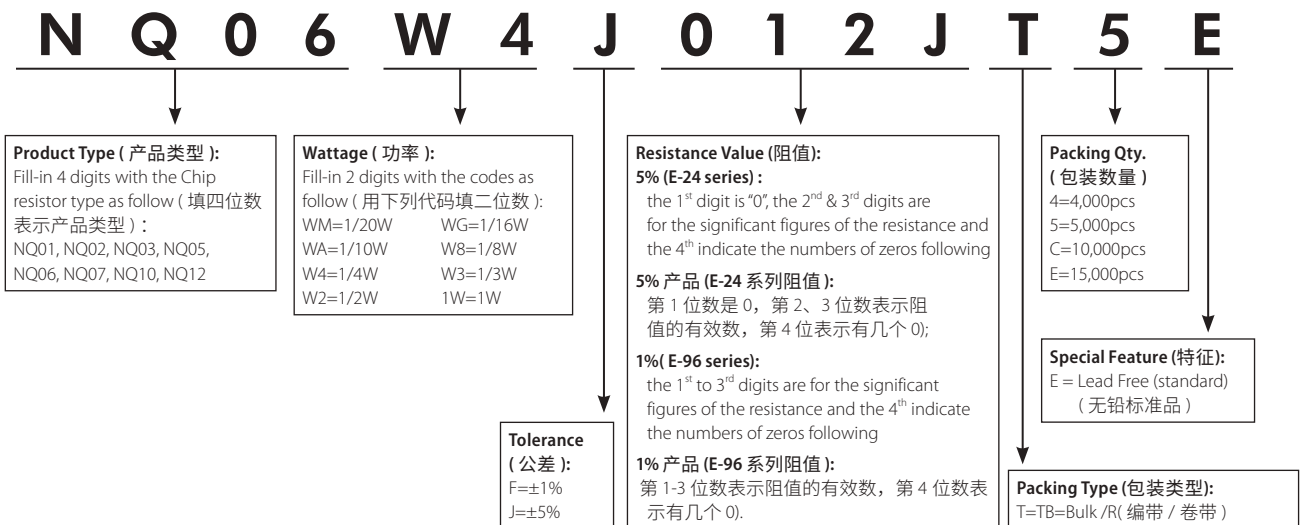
N Q 0 6 W 4 J 0 1 2 J T 5 E

**Product Type ( 产品类型 ):**
Fill-in 4 digits with the Chip resistor type as follow ( 填四位数表示产品类型 ) :
NQ01, NQ02, NQ03, NQ05, NQ06, NQ07, NQ10, NQ12

**Wattage ( 功率 ):**
Fill-in 2 digits with the codes as follow ( 用下列代码填二位数 ):

| | |
|---|---|
| WM=1/20W | WG=1/16W |
| WA=1/10W | W8=1/8W |
| W4=1/4W | W3=1/3W |
| W2=1/2W | 1W=1W |

**Tolerance ( 公差 ):**
F=±1%
J=±5%

**Resistance Value (阻值):**
**5% (E-24 series) :**
the $1^{st}$ digit is "0", the $2^{nd}$ & $3^{rd}$ digits are for the significant figures of the resistance and the $4^{th}$ indicate the numbers of zeros following

**5% 产品 (E-24 系列阻值):**
第 1 位数是 0，第 2、3 位数表示阻值的有效数，第 4 位表示有几个 0);

**1%( E-96 series):**
the $1^{st}$ to $3^{rd}$ digits are for the significant figures of the resistance and the $4^{th}$ indicate the numbers of zeros following

**1% 产品 (E-96 系列阻值 ):**
第 1-3 位数表示阻值的有效数，第 4 位数表示有几个 0).

**Packing Qty. ( 包装数量 )**
4=4,000pcs
5=5,000pcs
C=10,000pcs
E=15,000pcs

**Special Feature (特征):**
E = Lead Free (standard)
( 无铅标准品 )

**Packing Type (包装类型):**
T=TB=Bulk /R( 编带 / 卷带 )